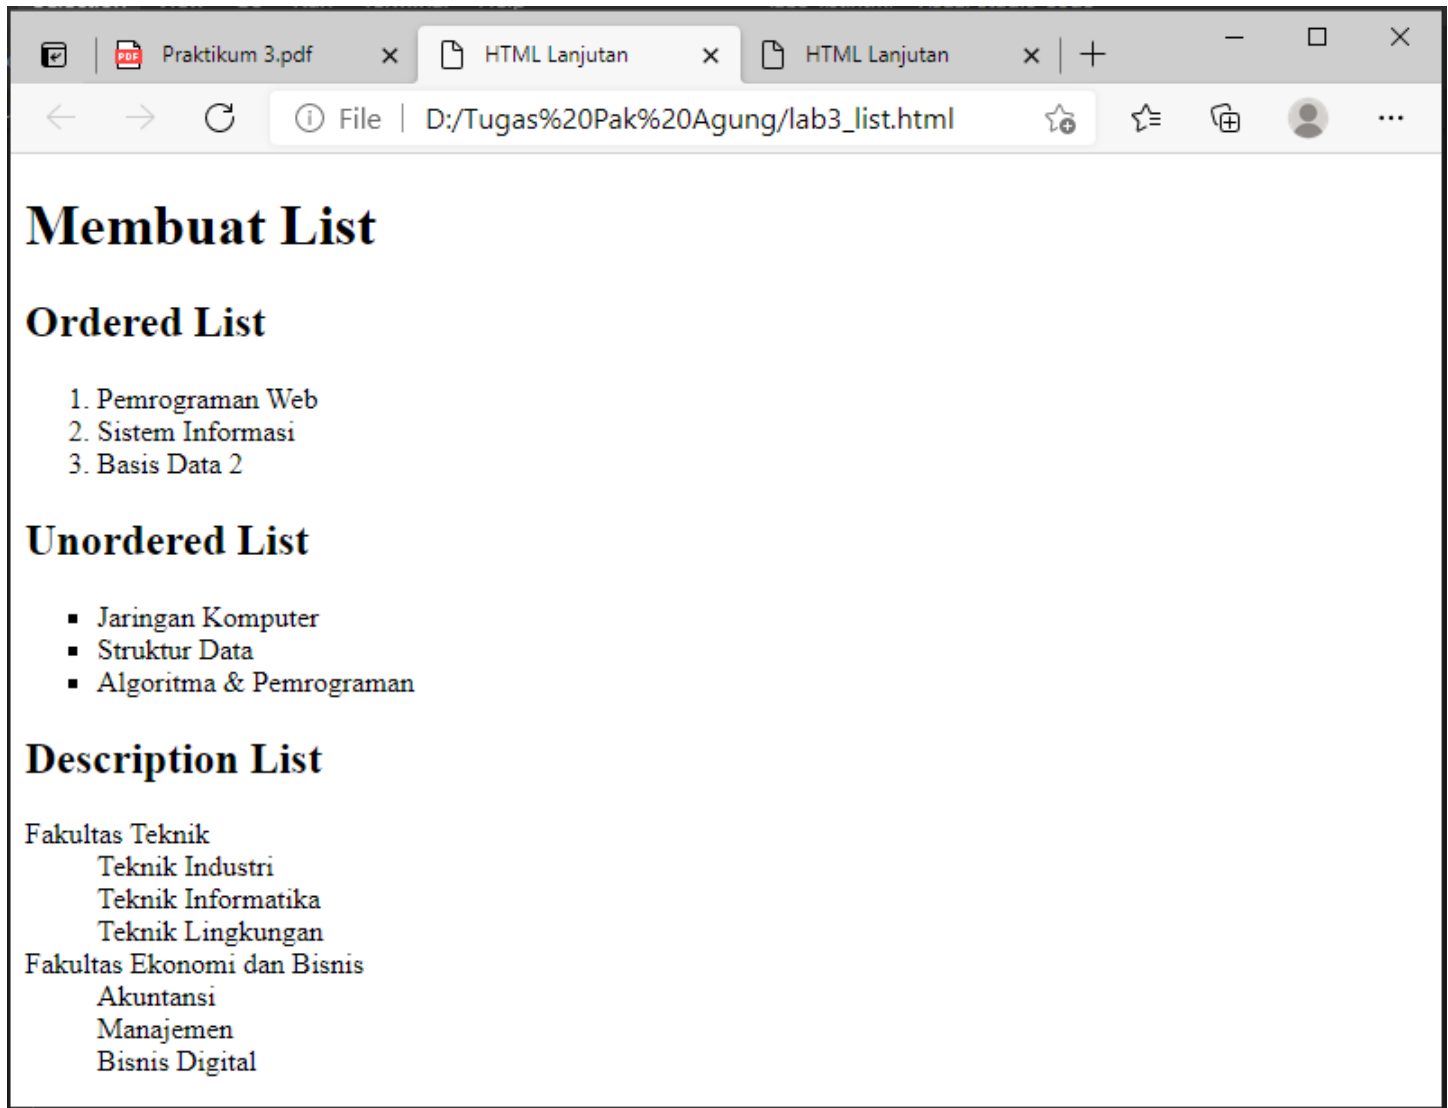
Praktikum 3.pdf ×
HTML Lanjutan ×
HTML Lanjutan ×
+

File | D:/Tugas%20Pak%20Agung/lab3_list.html

# Membuat List

## Ordered List

1. Pemrograman Web
2. Sistem Informasi
3. Basis Data 2

## Unordered List

- Jaringan Komputer
- Struktur Data
- Algoritma & Pemrograman

## Description List

Fakultas Teknik
Teknik Industri
Teknik Informatika
Teknik Lingkungan
Fakultas Ekonomi dan Bisnis
Akuntansi
Manajemen
Bisnis Digital